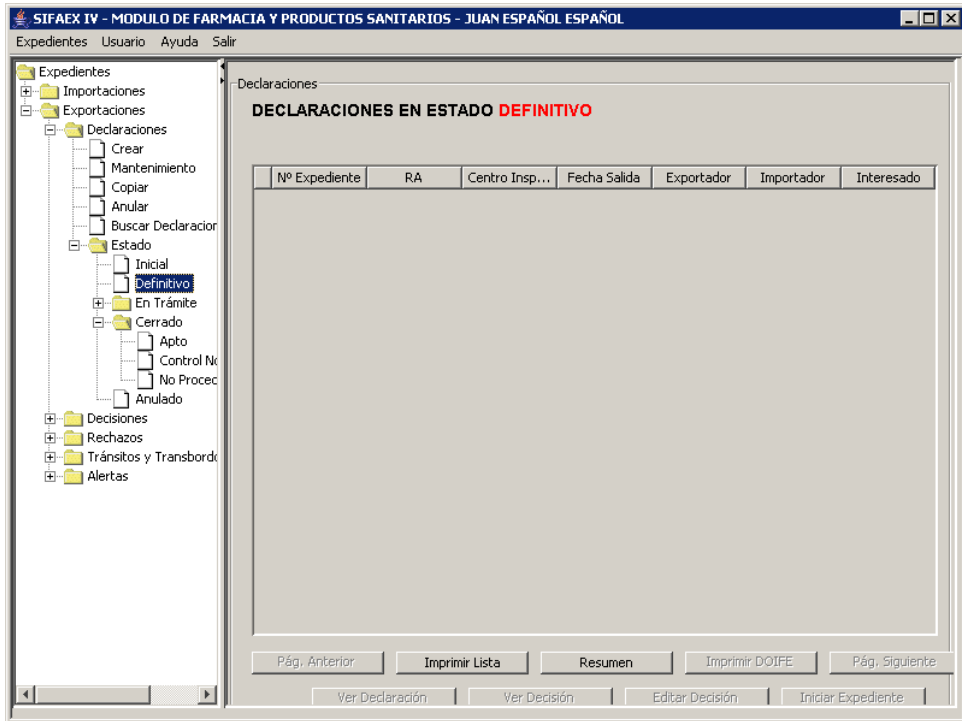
SIFAEX IV - MODULO DE FARMACIA Y PRODUCTOS SANITARIOS - JUAN ESPAÑOL ESPAÑOL

Expedientes Usuario Ayuda Salir

Expedientes
Importaciones
Exportaciones
Declaraciones
Crear
Mantenimiento
Copiar
Anular
Buscar Declaracion
Estado
Inicial
Definitivo
En Trámite
Cerrado
Apto
Control Nc
No Procec
Anulado
Decisiones
Rechazos
Tránsitos y Transbordo
Alertas

Declaraciones

DECLARACIONES EN ESTADO DEFINITIVO

| | Nº Expediente | RA | Centro Insp... | Fecha Salida | Exportador | Importador | Interesado |
|---|---|---|---|---|---|---|---|

Pág. Anterior | Imprimir Lista | Resumen | Imprimir DOIFE | Pág. Siguiente

Ver Declaración | Ver Decisión | Editar Decisión | Iniciar Expediente